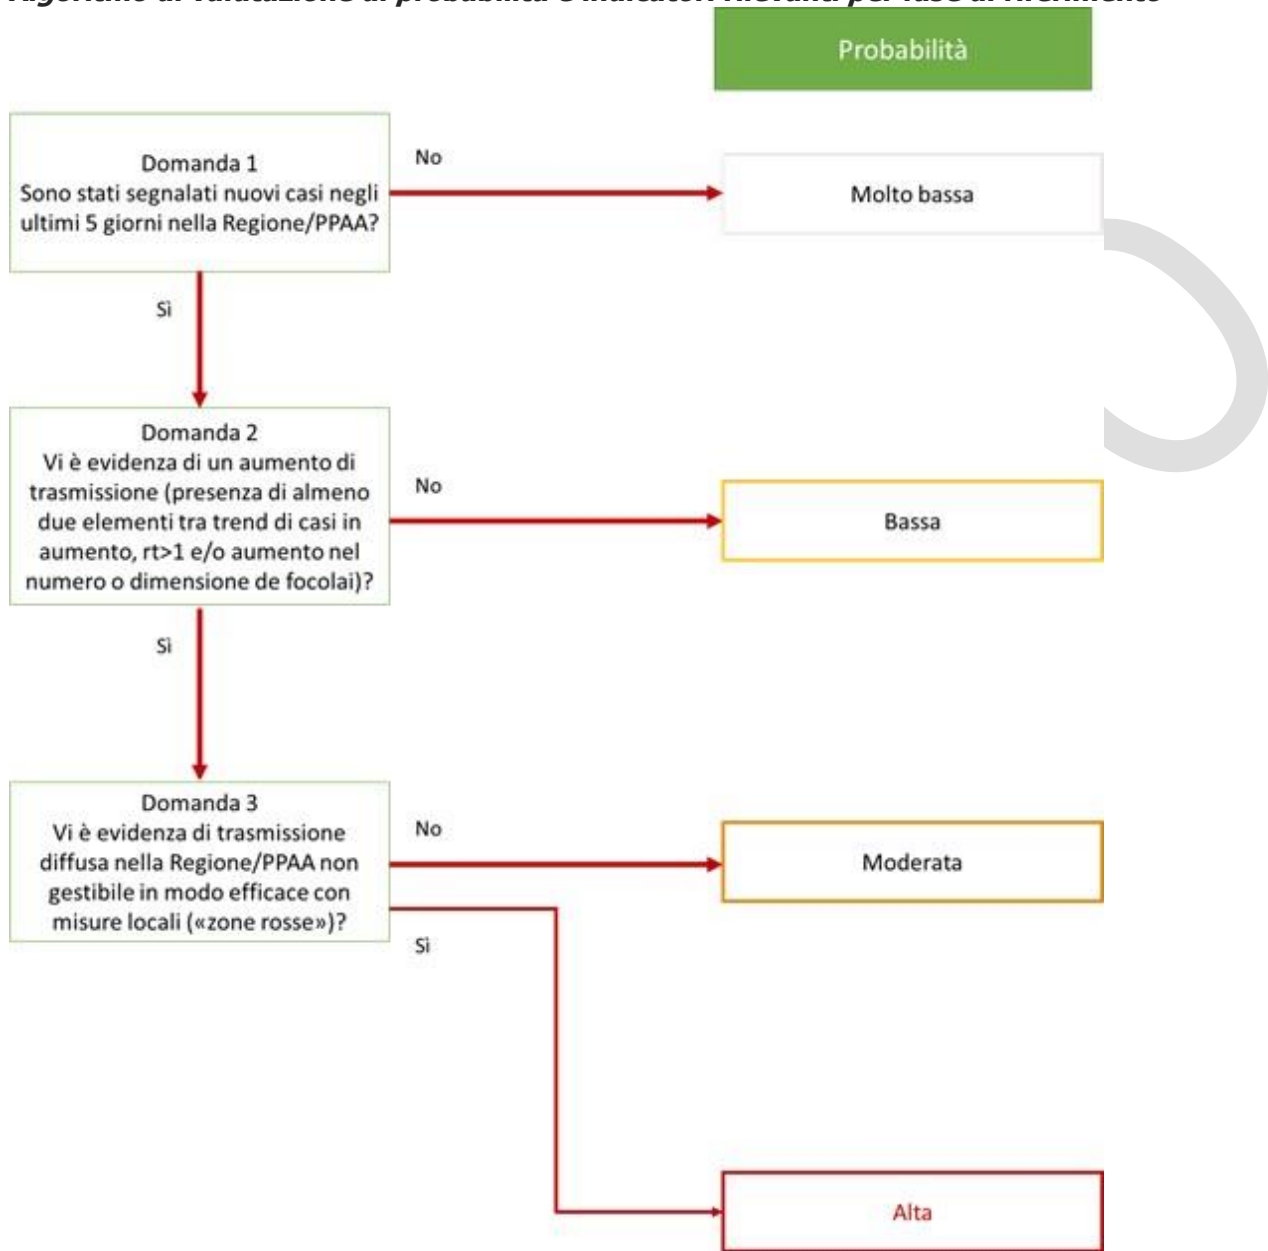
Algoritmo di valutazione di probabilità e indicatori rilevanti per fase di riferimento

Probabilità

Domanda 1
Sono stati segnalati nuovi casi negli ultimi 5 giorni nella Regione/PPAA?

No

Molto bassa

Sì

Domanda 2
Vi è evidenza di un aumento di trasmissione (presenza di almeno due elementi tra trend di casi in aumento, rt>1 e/o aumento nel numero o dimensione de focolai)?

No

Bassa

Sì

Domanda 3
Vi è evidenza di trasmissione diffusa nella Regione/PPAA non gestibile in modo efficace con misure locali («zone rosse»)?

No

Moderata

Sì

Alta